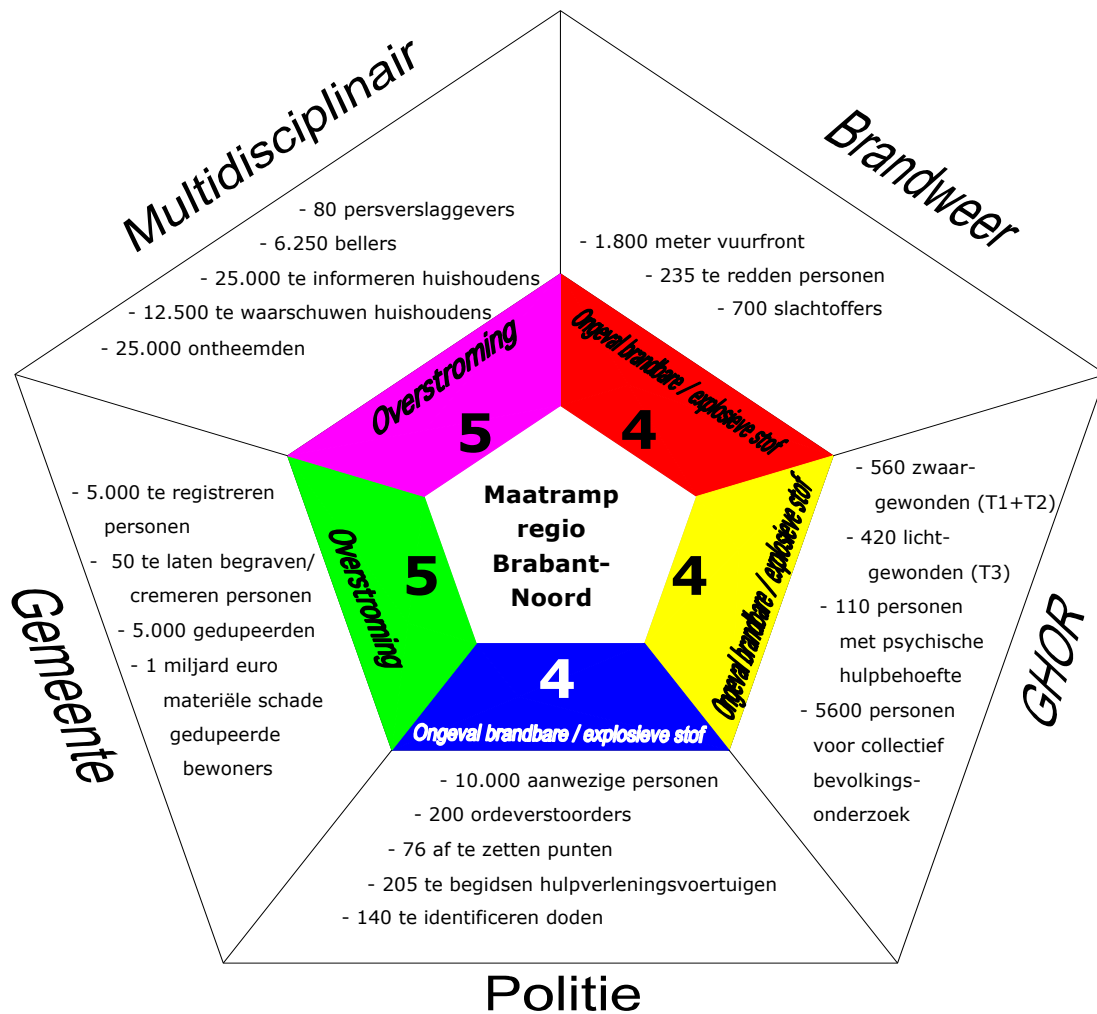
Multidisciplinair

- 80 persverslaggevers
- 6.250 bellers
- 25.000 te informeren huishoudens
- 12.500 te waarschuwen huishoudens
- 25.000 ontheemden

Brandweer

- 1.800 meter vuurfront
- 235 te redden personen
- 700 slachtoffers

Overstroming
5

Ongeval brandbare / explosieve stof
4

Maatramp regio Brabant-Noord

Gemeente

- 5.000 te registreren personen
- 50 te laten begraven/ cremeren personen
- 5.000 gedupeerden
- 1 miljard euro materiële schade gedupeerde bewoners

Overstroming
5

4
Ongeval brandbare / explosieve stof

Ongeval brandbare / explosieve stof
4

GHOR

- 560 zwaar-gewonden (T1+T2)
- 420 licht-gewonden (T3)
- 110 personen met psychische hulpbehoefte
- 5600 personen voor collectief bevolkings-onderzoek

- 10.000 aanwezige personen
- 200 ordeverstoorders
- 76 af te zetten punten
- 205 te begidsen hulpverleningsvoertuigen
- 140 te identificeren doden

Politie